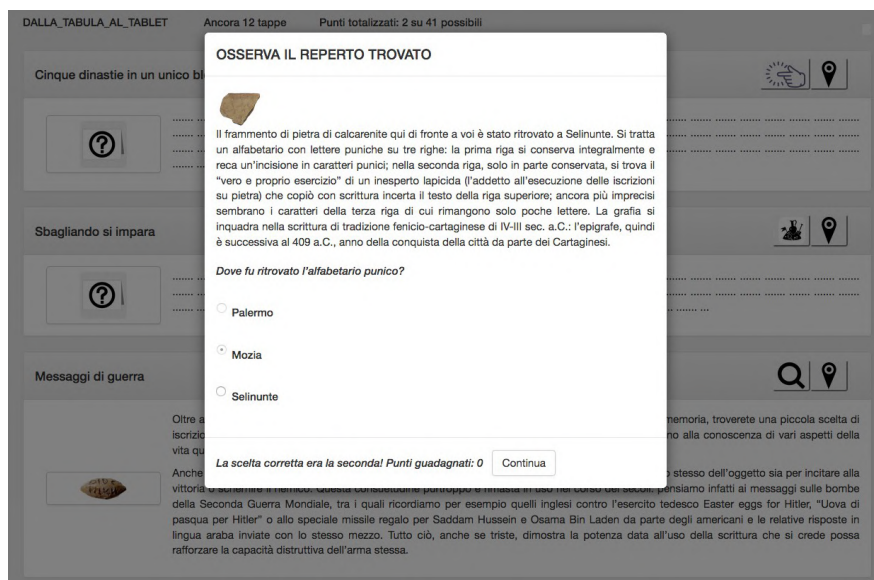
DALLA_TABULA_AL_TABLET Ancora 12 tappe Punti totalizzati: 2 su 41 possibili

Cinque dinastie in un unico bl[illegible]

Sbagliando si impara

Messaggi di guerra

Oltre a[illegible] memoria, troverete una piccola scelta di iscrizi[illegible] no alla conoscenza di vari aspetti della vita qu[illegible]
Anche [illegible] stesso dell'oggetto sia per incitare alla vittoria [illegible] pensiamo infatti ai messaggi sulle bombe della Seconda Guerra Mondiale, tra i quali ricordiamo per esempio quelli inglesi contro l'esercito tedesco Easter eggs for Hitler, "Uova di pasqua per Hitler" o allo speciale missile regalo per Saddam Hussein e Osama Bin Laden da parte degli americani e le relative risposte in lingua araba inviate con lo stesso mezzo. Tutto ciò, anche se triste, dimostra la potenza data all'uso della scrittura che si crede possa rafforzare la capacità distruttiva dell'arma stessa.

OSSERVA IL REPERTO TROVATO

Il frammento di pietra di calcarenite qui di fronte a voi è stato ritrovato a Selinunte. Si tratta un alfabetario con lettere puniche su tre righe: la prima riga si conserva integralmente e reca un'incisione in caratteri punici; nella seconda riga, solo in parte conservata, si trova il "vero e proprio esercizio" di un inesperto lapicida (l'addetto all'esecuzione delle iscrizioni su pietra) che copiò con scrittura incerta il testo della riga superiore; ancora più imprecisi sembrano i caratteri della terza riga di cui rimangono solo poche lettere. La grafia si inquadra nella scrittura di tradizione fenicio-cartaginese di IV-III sec. a.C.: l'epigrafe, quindi è successiva al 409 a.C., anno della conquista della città da parte dei Cartaginesi.

Dove fu ritrovato l'alfabetario punico?

Palermo

Mozia

Selinunte

La scelta corretta era la seconda! Punti guadagnati: 0 Continua